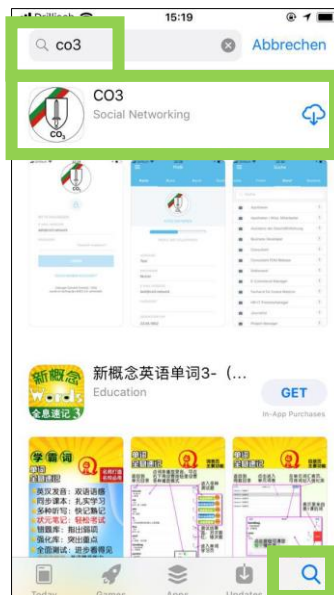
15:19

co3

Abbrechen

CO3

Social Networking

$CO_3$

新概念英语单词3- (...

Education

GET

In-App Purchases

新概念

Words

全息速记

学单词

英汉发音：双语语播

同步课本：扎实学习

多种背写：快记单词

状元笔记：轻松考试

错题库：用出错题

强化库：突出重点

全面测试：进步看得见

Today

Games

Apps

Updates